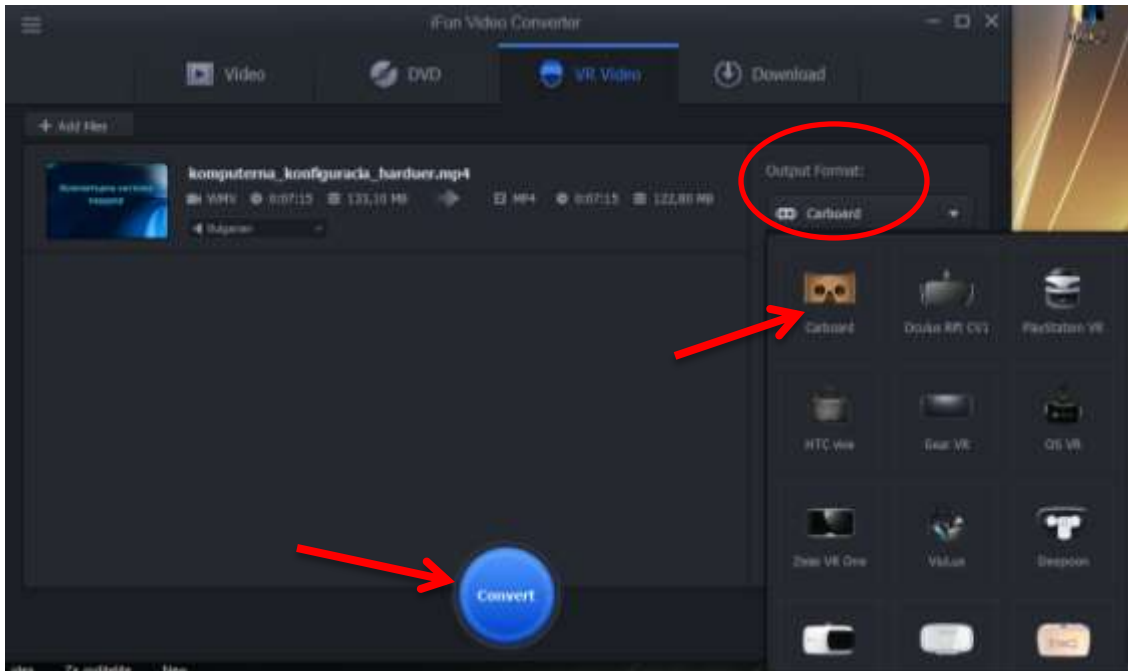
iFun Video Converter

Video
DVD
VR Video
Download

+ Add Files

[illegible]

komputerna_konfiguracia_harduer.mp4
WMV 0:07:15 133,10 MB
MP4 0:07:15 122,80 MB
Bulgarian

Output Format:
Carboard

Carboard
Oculus Rift CV1
PlayStation VR
HTC vive
Gear VR
OS VR
Zeiss VR One
VisLux
Deepoon

Convert

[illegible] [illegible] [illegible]